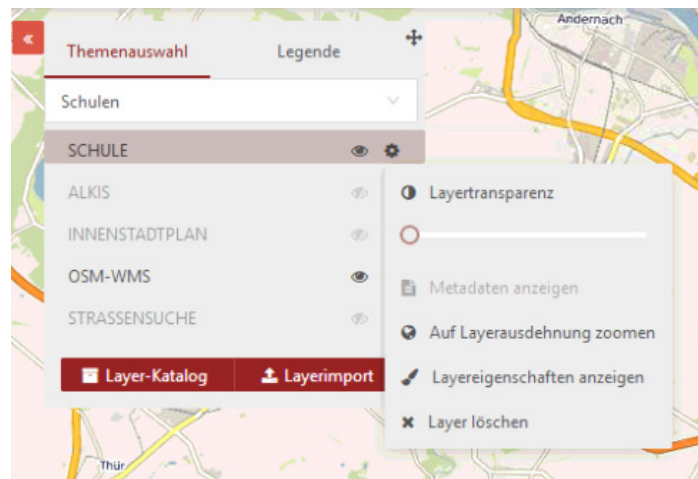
«

Themenauswahl

Legende

Andernach

Schulen

SCHULE

ALKIS

INNENSTADTPLAN

OSM-WMS

STRASSENSUCHE

Layer-Katalog

Layerimport

Layertransparenz

Metadaten anzeigen

Auf Layerausdehnung zoomen

Layereigenschaften anzeigen

Layer löschen

Thür